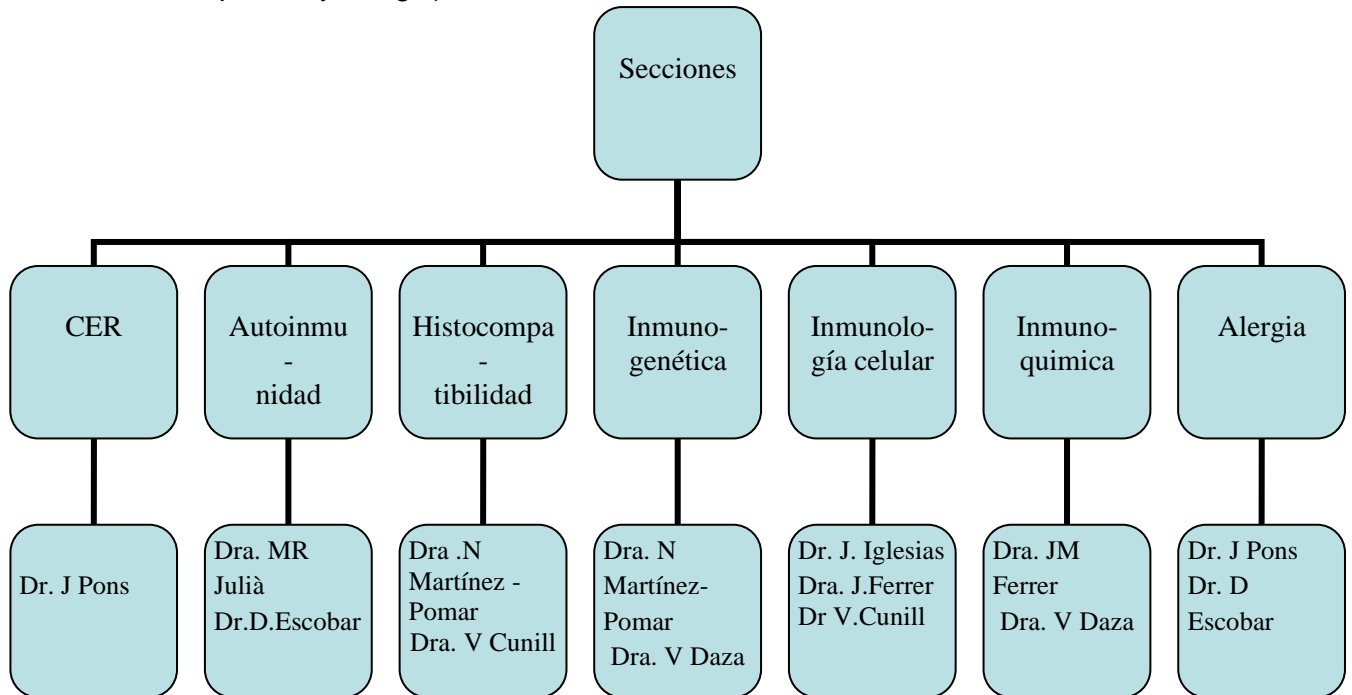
Secciones

CER

Autoinmu
-
nidad

Histocompa
-
tibilidad

Inmunogenética

Inmunología celular

Inmunoquimica

Alergia

Dr. J Pons

Dra. MR Julià
Dr.D.Escobar

Dra .N Martínez - Pomar
Dra. V Cunill

Dra. N Martínez-Pomar
Dra. V Daza

Dr. J. Iglesias
Dra. J.Ferrer
Dr V.Cunill

Dra. JM Ferrer
Dra. V Daza

Dr. J Pons
Dr. D Escobar